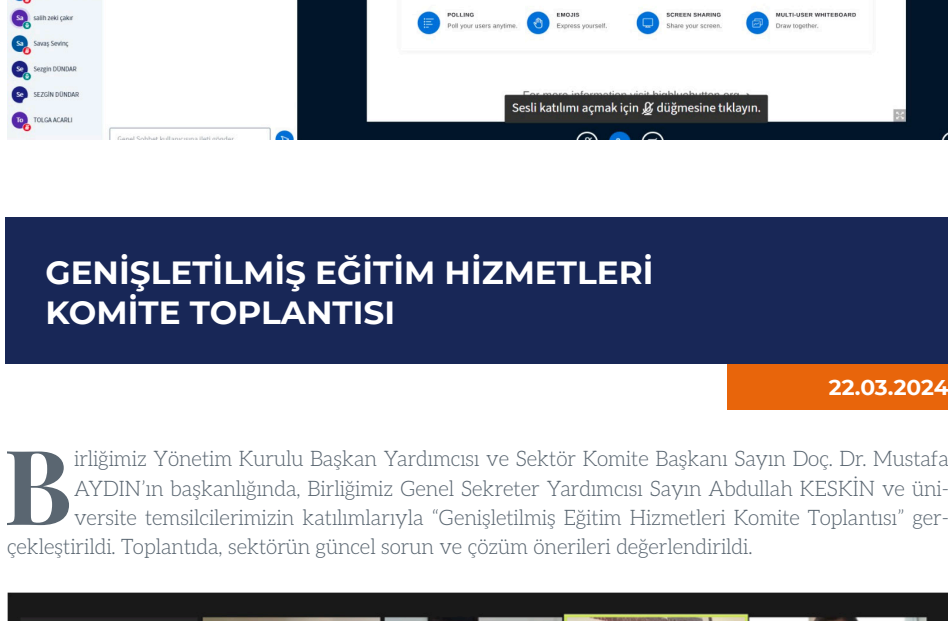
Sa salih zeki çakır
Sa Savaş Sevinç
Se Sezgin DÜNDAR
Se SEZGİN DÜNDAR
To TOLGA ACARLI

Genel Sohbet kullanıcısına ileti gönder

POLLING
Poll your users anytime.

EMOJIS
Express yourself.

SCREEN SHARING
Share your screen.

MULTI-USER WHITEBOARD
Draw together.

For more information visit bigbluebutton.org →

Sesli katılımı açmak için düğmesine tıklayın.

GENİŞLETİLMİŞ EĞİTİM HİZMETLERİ KOMİTE TOPLANTISI

22.03.2024

Birliğimiz Yönetim Kurulu Başkan Yardımcısı ve Sektör Komite Başkanı Sayın Doç. Dr. Mustafa AYDIN'ın başkanlığında, Birliğimiz Genel Sekreter Yardımcısı Sayın Abdullah KESKİN ve üniversite temsilcilerimizin katılımlarıyla "Genişletilmiş Eğitim Hizmetleri Komite Toplantısı" gerçekleştirildi. Toplantıda, sektörün güncel sorun ve çözüm önerileri değerlendirildi.